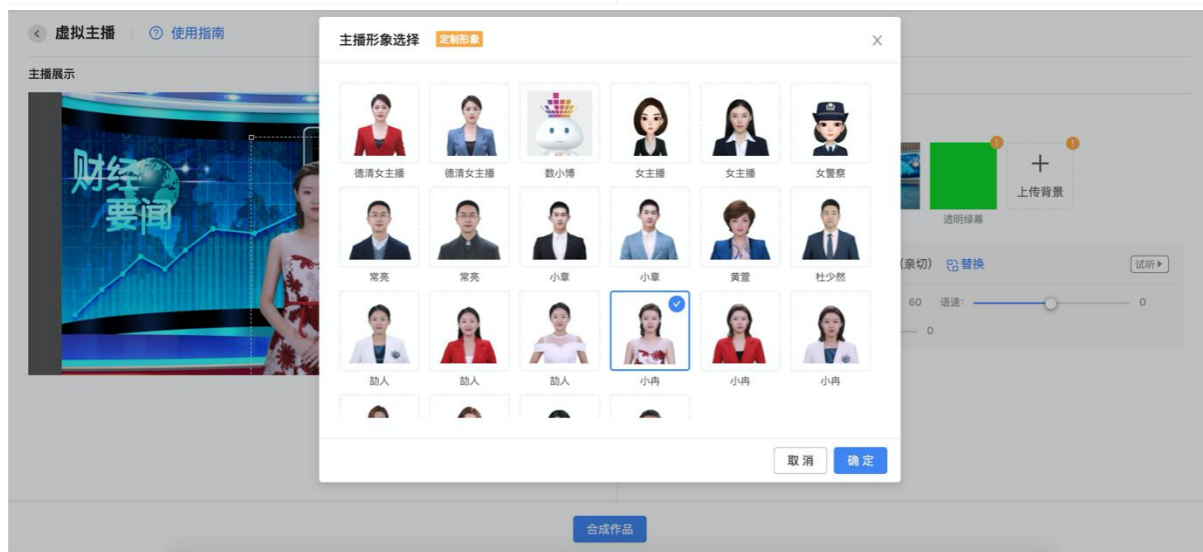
虚拟主播 | 使用指南

主播展示

财经要闻

主播形象选择 定制形象

德清女主播 德清女主播 数小博 女主播 女主播 女警察

常亮 常亮 小章 小章 黄萱 杜少然

勐人 勐人 勐人 小冉 小冉 小冉

取消 确定

透明绿幕 上传背景

(亲切) 替换 试听

60 语速: 0

0

合成作品